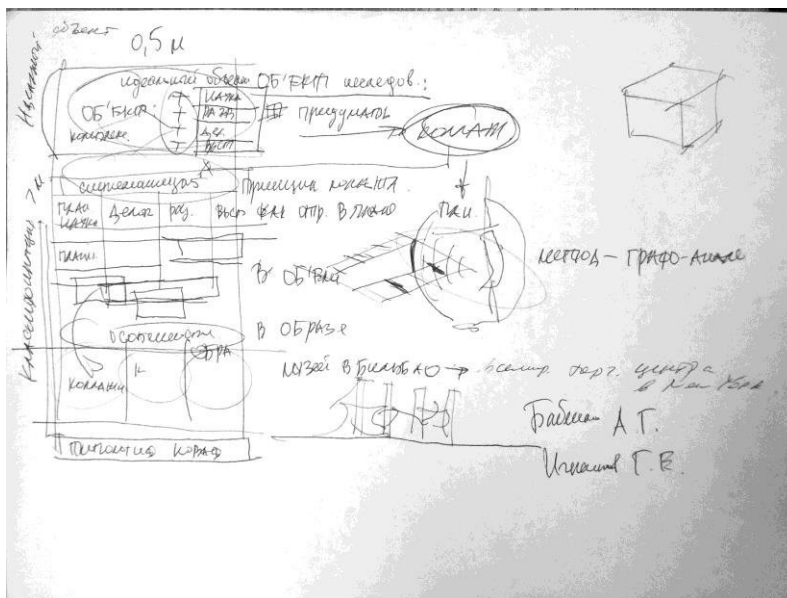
Насыщенность объект 0,5 м

идеальный объект ОБ'ЕКТ исследов.:

ОБ'ЕКТ компании

НАУКА
ИНЖ.
ДЕЯ.
ВОСП.

III придумать

ВОКАМ

специализация

Принцип концепта

ПРАКТ. НАУКА	Деят.	раз.	восп.	ФАЗ	отр. в плане

ПЛАН

ПЛАН

классификация ТИ

В ОБ'РАЗ

МЕТОД – ГРАФО-АНАЛ.

особенности

ОБРА

В ОБРАЗЕ

компании

Музей в Бильбао → всемир. торг. центра в Нью-Йорк

Понятия КОРАФ

Бабиков А.Г.

Игнатьев Г.В.